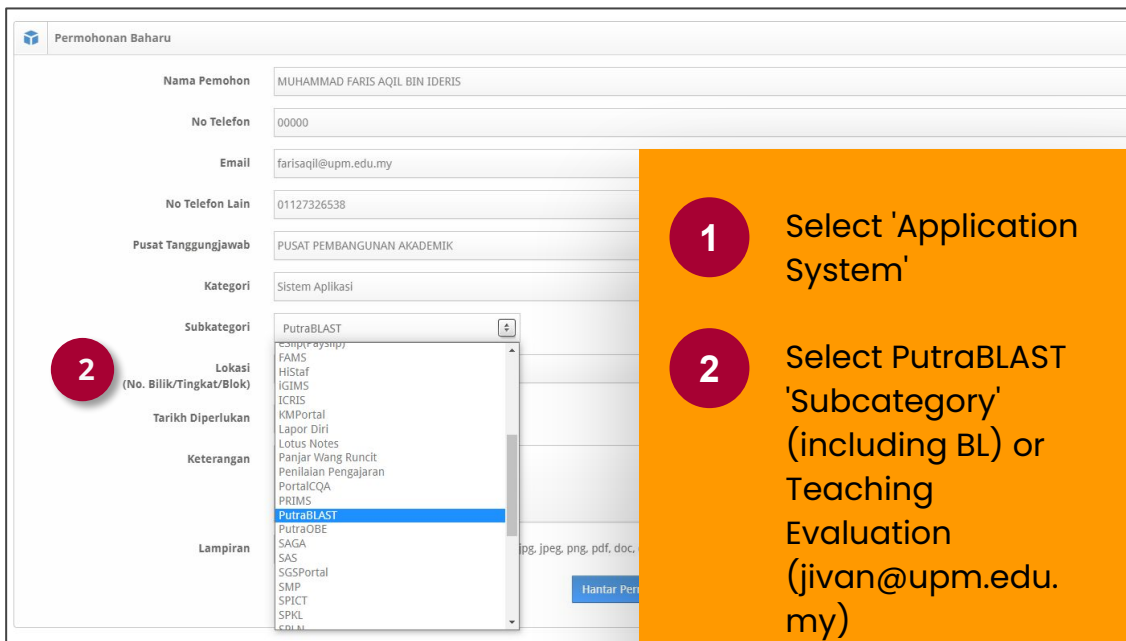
Permohonan Baharu

Nama Pemohon MUHAMMAD FARIS AQIL BIN IDERIS

No Telefon 00000

Email farisaqil@upm.edu.my

No Telefon Lain 01127326538

Pusat Tanggungjawab PUSAT PEMBANGUNAN AKADEMIK

Kategori Sistem Aplikasi

Subkategori PutraBLAST

Lokasi (No. Bilik/Tingkat/Blok)

Tarikh Diperlukan

Keterangan

Lampiran jpg, jpeg, png, pdf, doc, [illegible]

Hantar Per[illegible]

eSlip(Payslip)
FAMS
HiStaf
iGIMS
ICRIS
KMPortal
Lapor Diri
Lotus Notes
Panjar Wang Runcit
Penilaian Pengajaran
PortalCQA
PRIMS
PutraBLAST
PutraOBE
SAGA
SAS
SGSPortal
SMP
SPICT
SPKL
SPLN

2

1 Select 'Application System'

2 Select PutraBLAST 'Subcategory' (including BL) or Teaching Evaluation (jivan@upm.edu.my)